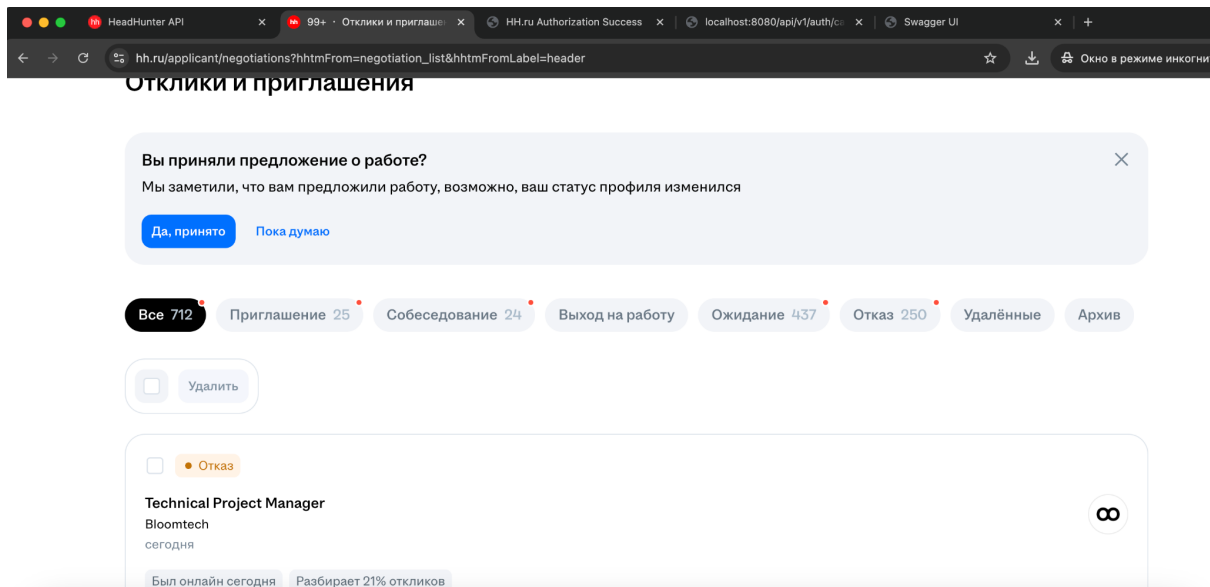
HeadHunter API
99+ · Отклики и приглаше
HH.ru Authorization Success
localhost:8080/api/v1/auth/ca
Swagger UI
hh.ru/applicant/negotiations?hhtmFrom=negotiation_list&hhtmFromLabel=header
Окно в режиме инкогни

Отклики и приглашения

Вы приняли предложение о работе?
Мы заметили, что вам предложили работу, возможно, ваш статус профиля изменился

Да, принято
Пока думаю

Все 712
Приглашение 25
Собеседование 24
Выход на работу
Ожидание 437
Отказ 250
Удалённые
Архив

Удалить

• Отказ
Technical Project Manager
Bloomtech
сегодня

Был онлайн сегодня
Разбирает 21% откликов